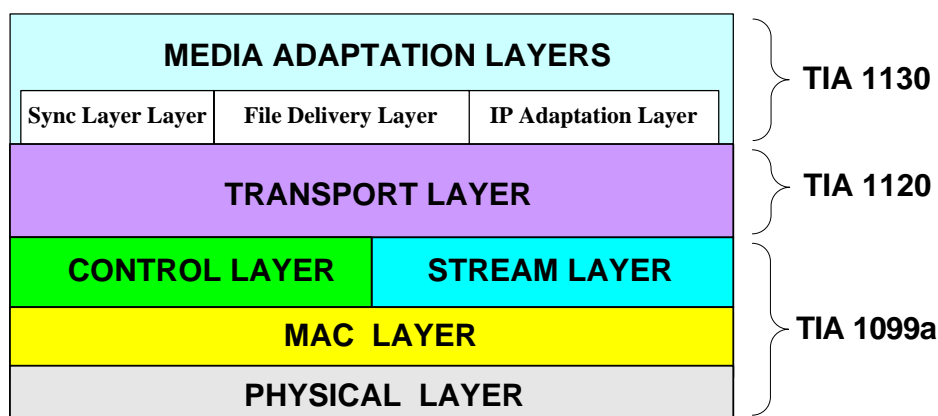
MEDIA ADAPTATION LAYERS

| Sync Layer Layer | File Delivery Layer | IP Adaptation Layer |
|---|---|---|

TIA 1130

TRANSPORT LAYER

TIA 1120

CONTROL LAYER

STREAM LAYER

MAC LAYER

PHYSICAL LAYER

TIA 1099a